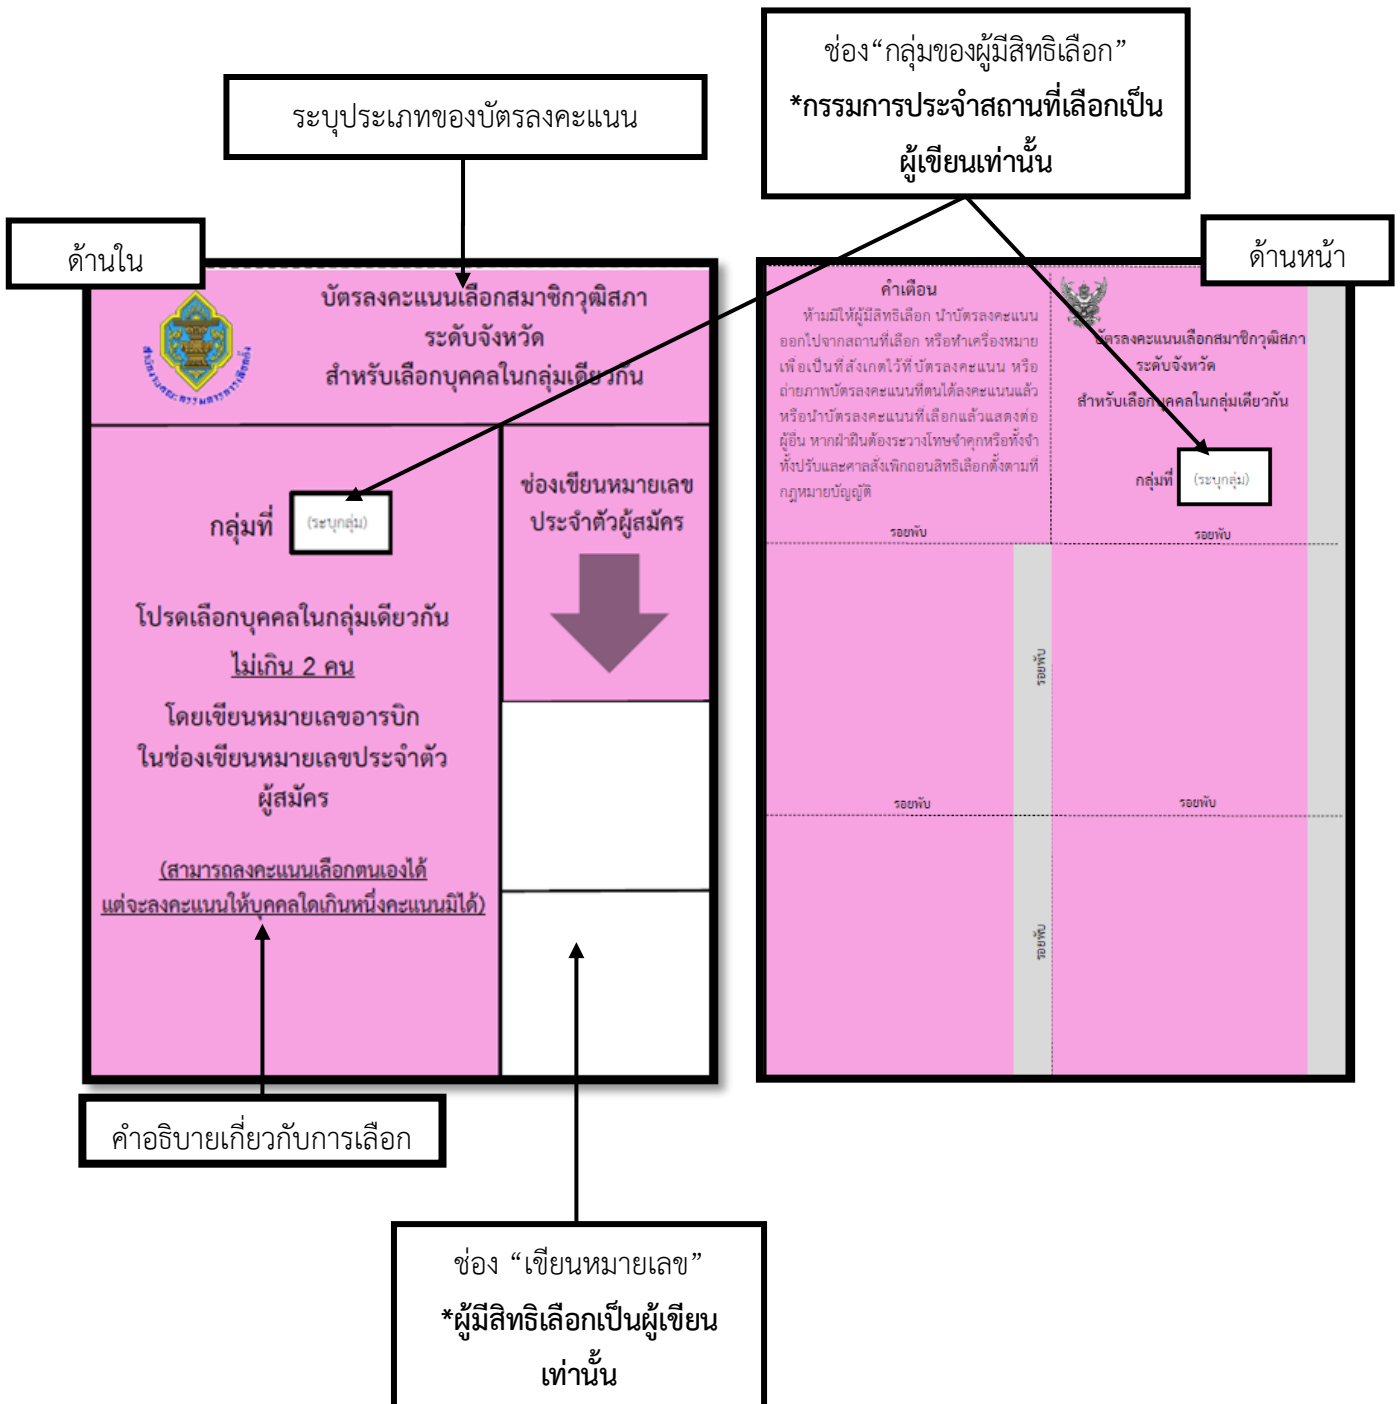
ช่อง“กลุ่มของผู้มีสิทธิเลือก”
*กรรมการประจำสถานที่เลือกเป็นผู้เขียนเท่านั้น

ระบุประเภทของบัตรลงคะแนน

ด้านใน

บัตรลงคะแนนเลือกสมาชิกวุฒิสภา
ระดับจังหวัด
สำหรับเลือกบุคคลในกลุ่มเดียวกัน

สำนักงานคณะกรรมการการเลือกตั้ง

กลุ่มที่ (ระบุกลุ่ม)

โปรดเลือกบุคคลในกลุ่มเดียวกัน
ไม่เกิน 2 คน
โดยเขียนหมายเลขอารบิก
ในช่องเขียนหมายเลขประจำตัว
ผู้สมัคร

(สามารถลงคะแนนเลือกตนเองได้
แต่จะลงคะแนนให้บุคคลใดเกินหนึ่งคะแนนมิได้)

ช่องเขียนหมายเลข
ประจำตัวผู้สมัคร

ด้านหน้า

คำเตือน
ห้ามมิให้ผู้มีสิทธิเลือก นำบัตรลงคะแนนออกไปจากสถานที่เลือก หรือทำเครื่องหมายเพื่อเป็นที่สังเกตไว้ที่บัตรลงคะแนน หรือถ่ายภาพบัตรลงคะแนนที่ตนได้ลงคะแนนแล้ว หรือนำบัตรลงคะแนนที่เลือกแล้วแสดงต่อผู้อื่น หากฝ่าฝืนต้องระวางโทษจำคุกหรือทั้งจำทั้งปรับและศาลสั่งเพิกถอนสิทธิเลือกตั้งตามที่กฎหมายบัญญัติ

บัตรลงคะแนนเลือกสมาชิกวุฒิสภา
ระดับจังหวัด
สำหรับเลือกบุคคลในกลุ่มเดียวกัน

กลุ่มที่ (ระบุกลุ่ม)

รอยพับ
รอยพับ
รอยพับ
รอยพับ
รอยพับ
รอยพับ
รอยพับ

คำอธิบายเกี่ยวกับการเลือก

ช่อง “เขียนหมายเลข”
*ผู้มีสิทธิเลือกเป็นผู้เขียนเท่านั้น